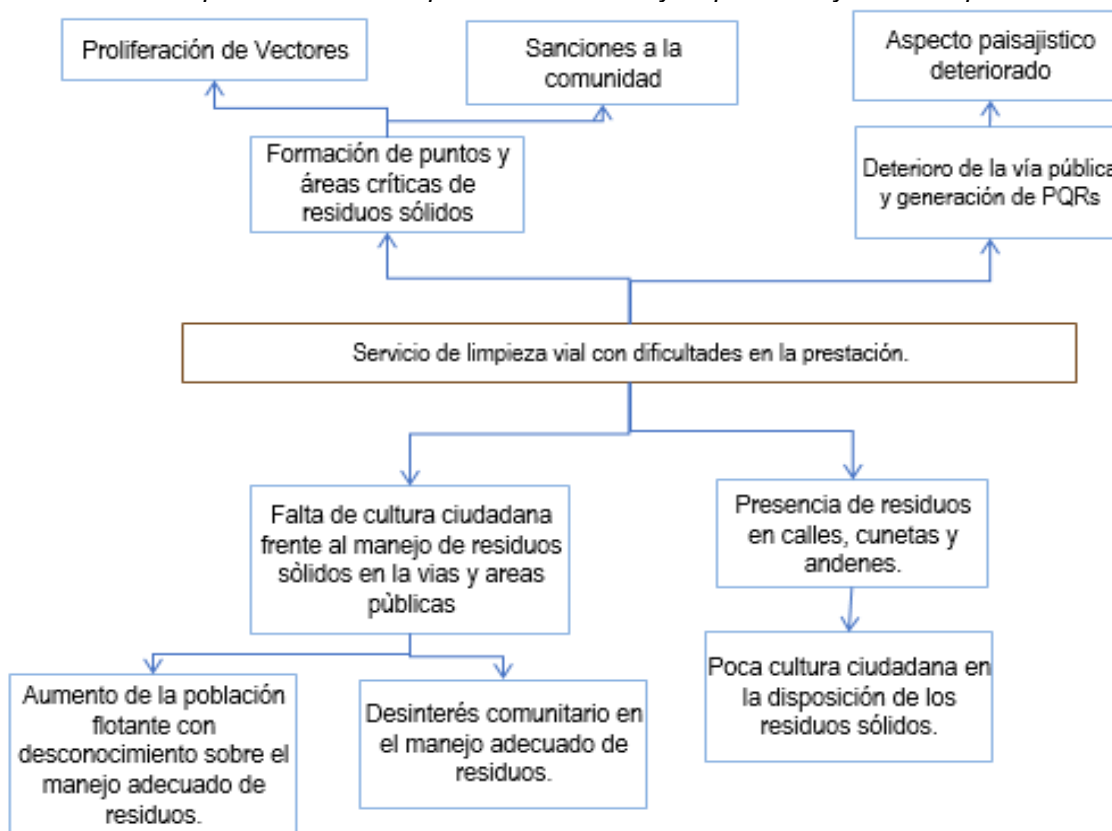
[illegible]

Proliferación de Vectores

Sanciones a la comunidad

Aspecto paisajistico deteriorado

Formación de puntos y áreas críticas de residuos sólidos

Deterioro de la vía pública y generación de PQRs

Servicio de limpieza vial con dificultades en la prestación.

Falta de cultura ciudadana frente al manejo de residuos sòlidos en la vias y areas pùblicas

Presencia de residuos en calles, cunetas y andenes.

Aumento de la población flotante con desconocimiento sobre el manejo adecuado de residuos.

Desinterés comunitario en el manejo adecuado de residuos.

Poca cultura ciudadana en la disposición de los residuos sólidos.